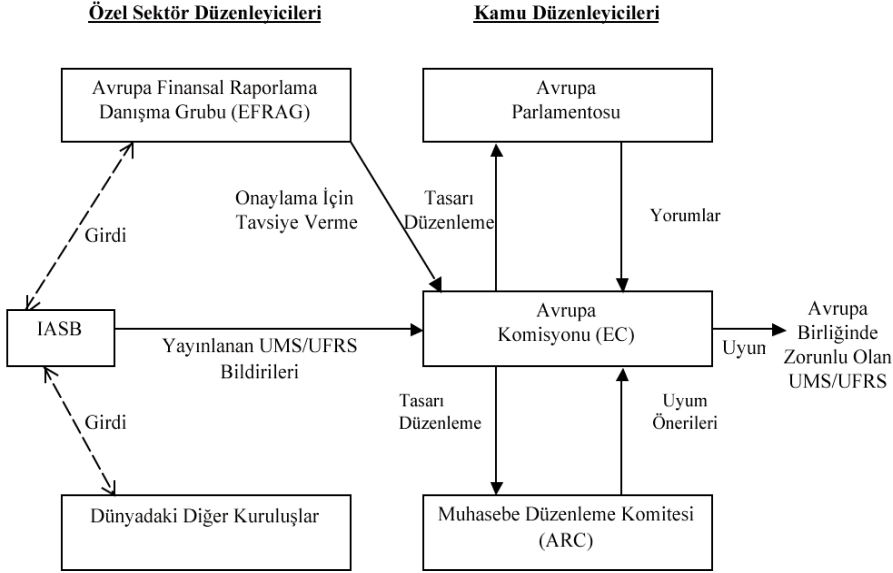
Özel Sektör Düzenleyicileri

Kamu Düzenleyicileri

Avrupa Finansal Raporlama Danışma Grubu (EFRAG)

Avrupa Parlamentosu

Onaylama İçin Tavsiye Verme

Tasarı Düzenleme

Yorumlar

Girdi

IASB

Yayınlanan UMS/UFRS Bildirileri

Avrupa Komisyonu (EC)

Uyum

Avrupa Birliğinde Zorunlu Olan UMS/UFRS

Tasarı Düzenleme

Uyum Önerileri

Girdi

Dünyadaki Diğer Kuruluşlar

Muhasebe Düzenleme Komitesi (ARC)